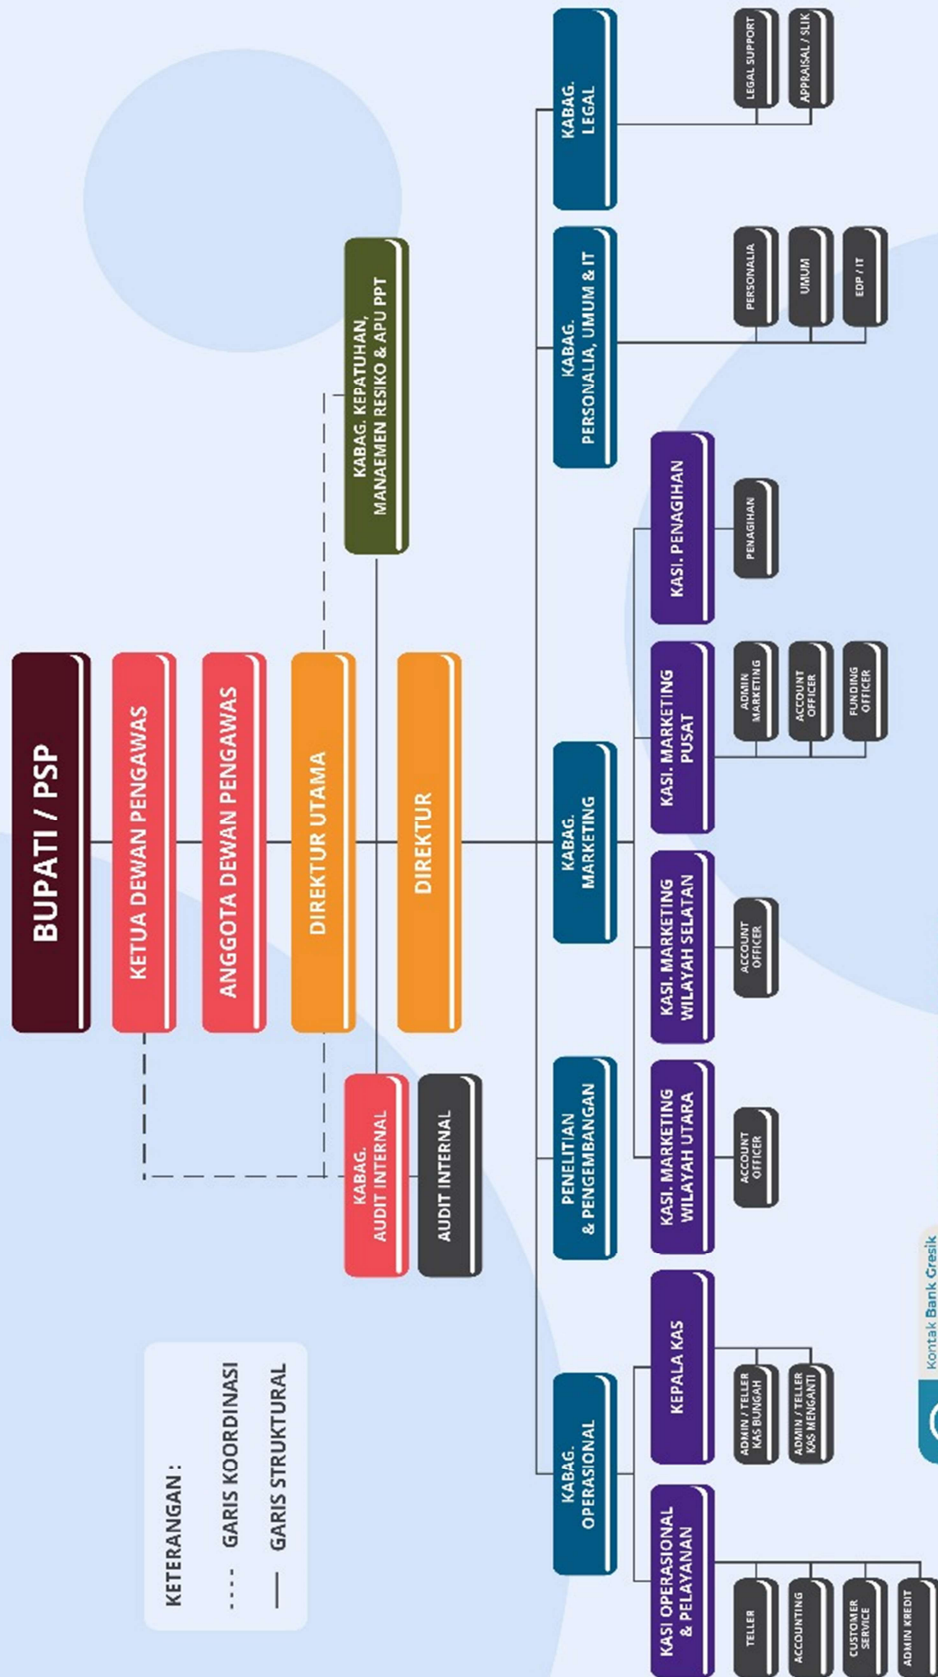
BUPATI / PSP

KETUA DEWAN PENGAWAS

ANGGOTA DEWAN PENGAWAS

DIREKTUR UTAMA

DIREKTUR

KABAG. KEPATUHAN, MANAEMEN RESIKO & APU PPT

KABAG. AUDIT INTERNAL

AUDIT INTERNAL

KABAG. LEGAL

LEGAL SUPPORT

APPRAISAL / SLIK

KABAG. PERSONALIA, UMUM & IT

PERSONALIA

UMUM

EDP / IT

KABAG. MARKETING

KASI. PENAGIHAN

PENAGIHAN

KASI. MARKETING PUSAT

ADMIN MARKETING

ACCOUNT OFFICER

FUNDING OFFICER

KASI. MARKETING WILAYAH SELATAN

ACCOUNT OFFICER

KASI. MARKETING WILAYAH UTARA

ACCOUNT OFFICER

PENELITIAN & PENGEMBANGAN

KABAG. OPERASIONAL

KEPALA KAS

ADMIN / TELLER KAS BUNGAH

ADMIN / TELLER KAS MENGANTI

KASI OPERASIONAL & PELAYANAN

TELLER

ACCOUNTING

CUSTOMER SERVICE

ADMIN KREDIT

KETERANGAN :

---- GARIS KOORDINASI

— GARIS STRUKTURAL

Kontak Bank Gresik